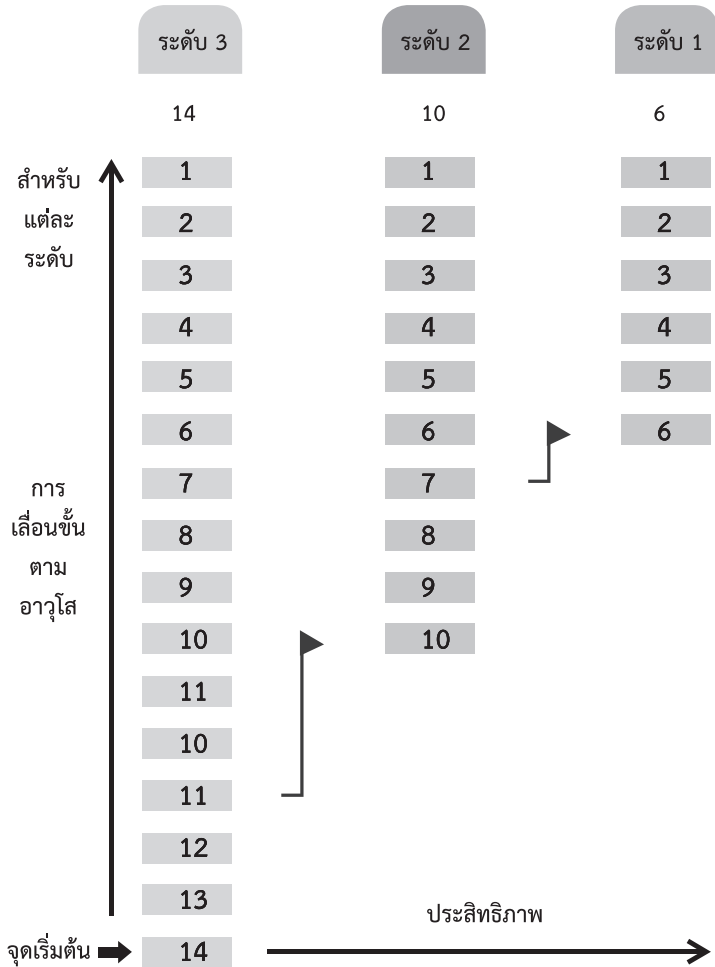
ระดับ 3

14

ระดับ 2

10

ระดับ 1

6

สำหรับ แต่ละ ระดับ

การ เลื่อนขั้น ตาม อาวุโส

จุดเริ่มต้น

| ระดับ 3 | ระดับ 2 | ระดับ 1 |
|---|---|---|
| 1 | 1 | 1 |
| 2 | 2 | 2 |
| 3 | 3 | 3 |
| 4 | 4 | 4 |
| 5 | 5 | 5 |
| 6 | 6 | 6 |
| 7 | 7 | |
| 8 | 8 | |
| 9 | 9 | |
| 10 | 10 | |
| 11 | | |
| 10 | | |
| 11 | | |
| 12 | | |
| 13 | | |
| 14 | | |

ประสิทธิภาพ